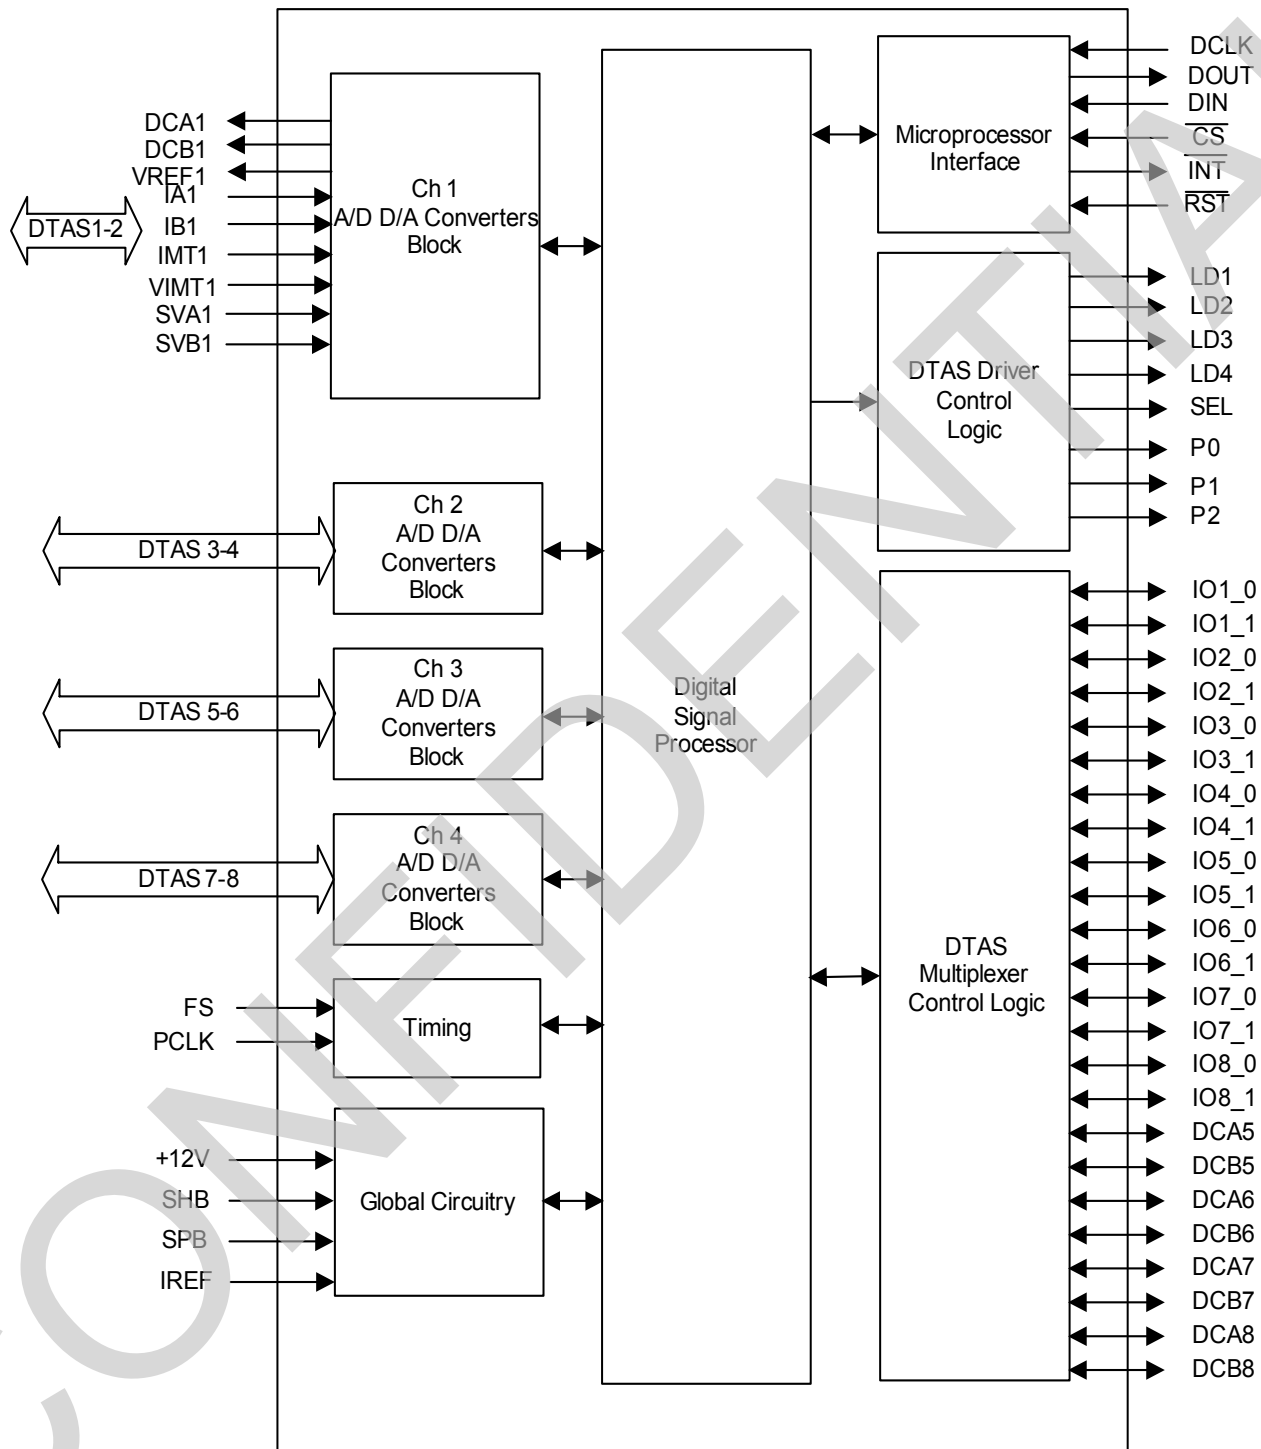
DCA1
DCB1
VREF1
IA1
IB1
IMT1
VIMT1
SVA1
SVB1
DTAS1-2

Ch 1
A/D D/A Converters
Block

DTAS 3-4

Ch 2
A/D D/A
Converters
Block

DTAS 5-6

Ch 3
A/D D/A
Converters
Block

DTAS 7-8

Ch 4
A/D D/A
Converters
Block

FS
PCLK

Timing

+12V
SHB
SPB
IREF

Global Circuitry

Digital
Signal
Processor

Microprocessor
Interface

DCLK
DOUT
DIN
$\overline{CS}$
$\overline{INT}$
$\overline{RST}$

DTAS Driver
Control
Logic

LD1
LD2
LD3
LD4
SEL
P0
P1
P2

DTAS
Multiplexer
Control Logic

IO1_0
IO1_1
IO2_0
IO2_1
IO3_0
IO3_1
IO4_0
IO4_1
IO5_0
IO5_1
IO6_0
IO6_1
IO7_0
IO7_1
IO8_0
IO8_1
DCA5
DCB5
DCA6
DCB6
DCA7
DCB7
DCA8
DCB8

CONFIDENTIAL